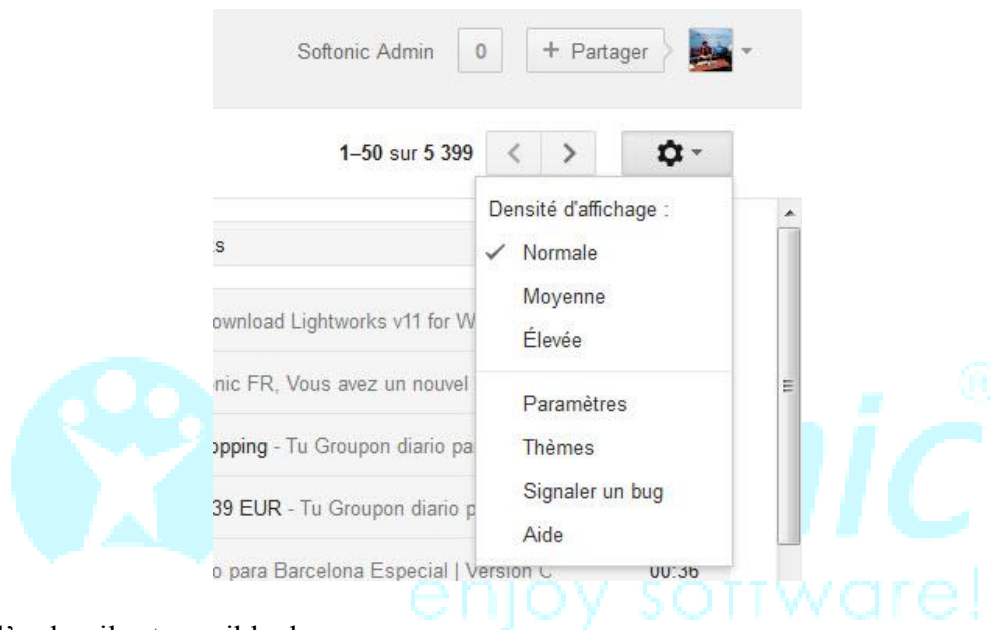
Softonic Admin 0 + Partager

1–50 sur 5 399

Densité d'affichage :

Normale

Moyenne

Élevée

Paramètres

Thèmes

Signaler un bug

Aide

s

ownload Lightworks v11 for W

nic FR, Vous avez un nouvel

opping - Tu Groupon diario pa

39 EUR - Tu Groupon diario p

o para Barcelona Especial | Version C 00:36

nic®

enjoy software!